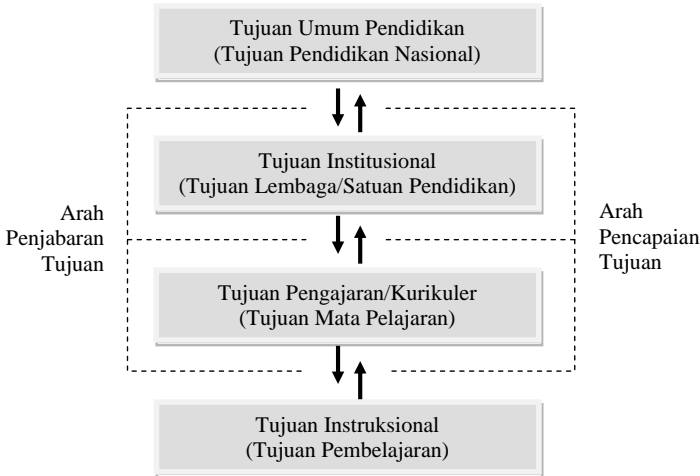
Tujuan Umum Pendidikan
(Tujuan Pendidikan Nasional)

Tujuan Institusional
(Tujuan Lembaga/Satuan Pendidikan)

Arah
Penjabaran
Tujuan

Arah
Pencapaian
Tujuan

Tujuan Pengajaran/Kurikuler
(Tujuan Mata Pelajaran)

Tujuan Instruksional
(Tujuan Pembelajaran)